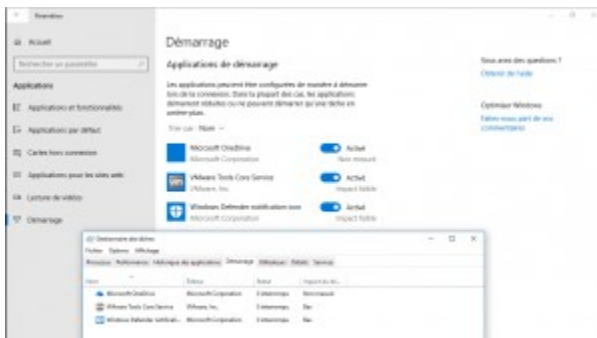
Paramètres

Accueil

Rechercher un paramètre

Applications

Applications et fonctionnalités

Applications par défaut

Cartes hors connexion

Applications pour les sites web

Lecture de vidéos

Démarrage

Démarrage

Applications de démarrage

Les applications peuvent être configurées de manière à démarrer lors de la connexion. Dans la plupart des cas, les applications démarrent réduites ou ne peuvent démarrer qu'une tâche en arrière-plan.

Trier par : Nom

Microsoft OneDrive
Microsoft Corporation
Activé
Non mesuré

VMware Tools Core Service
VMware, Inc.
Activé
Impact faible

Windows Defender notification icon
Microsoft Corporation
Activé
Impact faible

Vous avez des questions ?
Obtenir de l'aide

Optimiser Windows
Faites-nous part de vos commentaires

Gestionnaire des tâches

Fichier Options Affichage

Processus Performances Historique des applications Démarrage Utilisateurs Détails Services

| Nom | Éditeur | Statut | Impact du dé... |
|---|---|---|---|
| Microsoft OneDrive | Microsoft Corporation | Il démarrage | Non mesuré |
| VMware Tools Core Service | VMware, Inc. | Il démarrage | Bas |
| Windows Defender notificati... | Microsoft Corporation | Il démarrage | Bas |